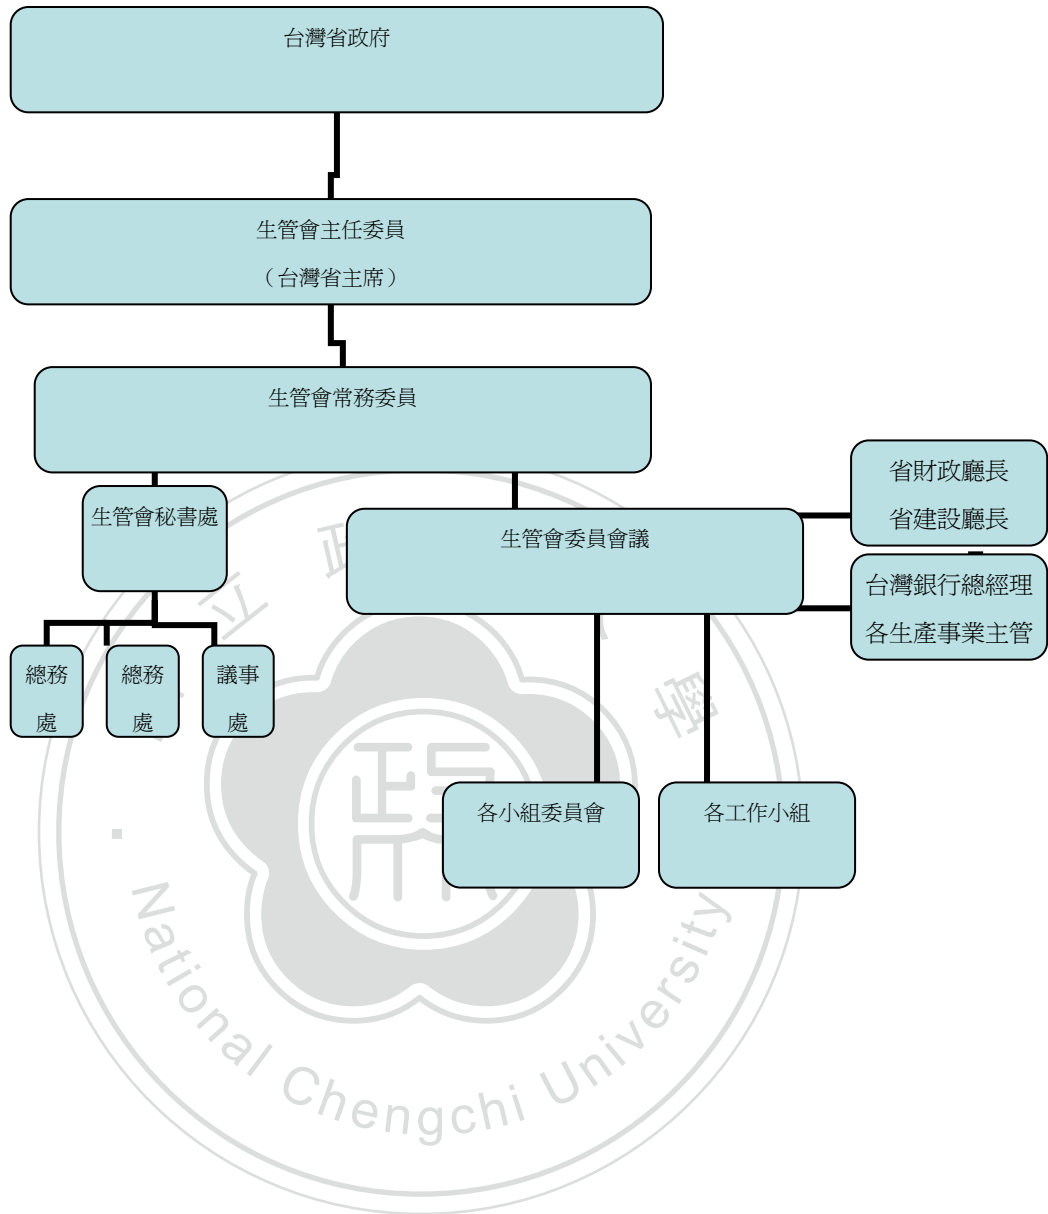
台灣省政府

生管會主任委員

（台灣省主席）

生管會常務委員

生管會秘書處

總務處

總務處

議事處

生管會委員會議

省財政廳長

省建設廳長

台灣銀行總經理

各生產事業主管

各小組委員會

各工作小組

政 治 大 學

National Chengchi University